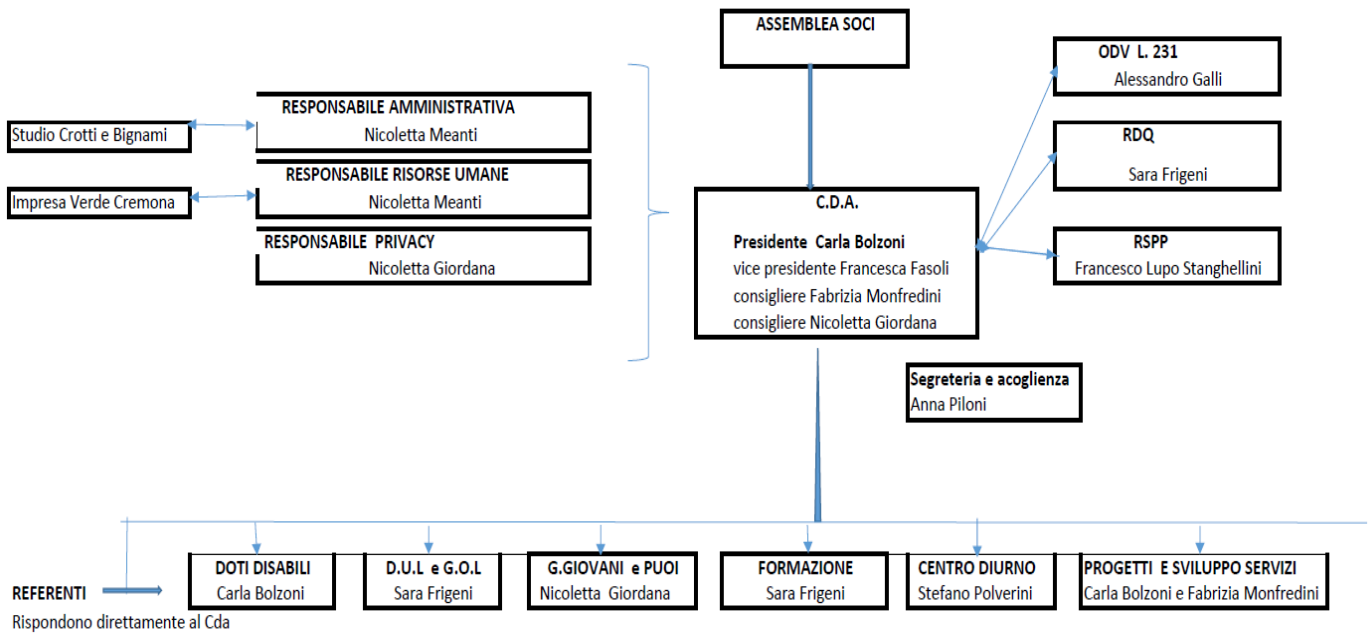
ASSEMBLEA SOCI

RESPONSABILE AMMINISTRATIVA
Nicoletta Meanti

Studio Crotti e Bignami

RESPONSABILE RISORSE UMANE
Nicoletta Meanti

Impresa Verde Cremona

RESPONSABILE PRIVACY
Nicoletta Giordana

C.D.A.
Presidente Carla Bolzoni
vice presidente Francesca Fasoli
consigliere Fabrizia Monfredini
consigliere Nicoletta Giordana

ODV L. 231
Alessandro Galli

RDQ
Sara Frigeni

RSPP
Francesco Lupo Stanghellini

Segreteria e acoglienza
Anna Piloni

REFERENTI
Rispondono direttamente al Cda

DOTI DISABILI
Carla Bolzoni

D.U.L e G.O.L
Sara Frigeni

G.GIOVANI e PUOI
Nicoletta Giordana

FORMAZIONE
Sara Frigeni

CENTRO DIURNO
Stefano Polverini

PROGETTI E SVILUPPO SERVIZI
Carla Bolzoni e Fabrizia Monfredini